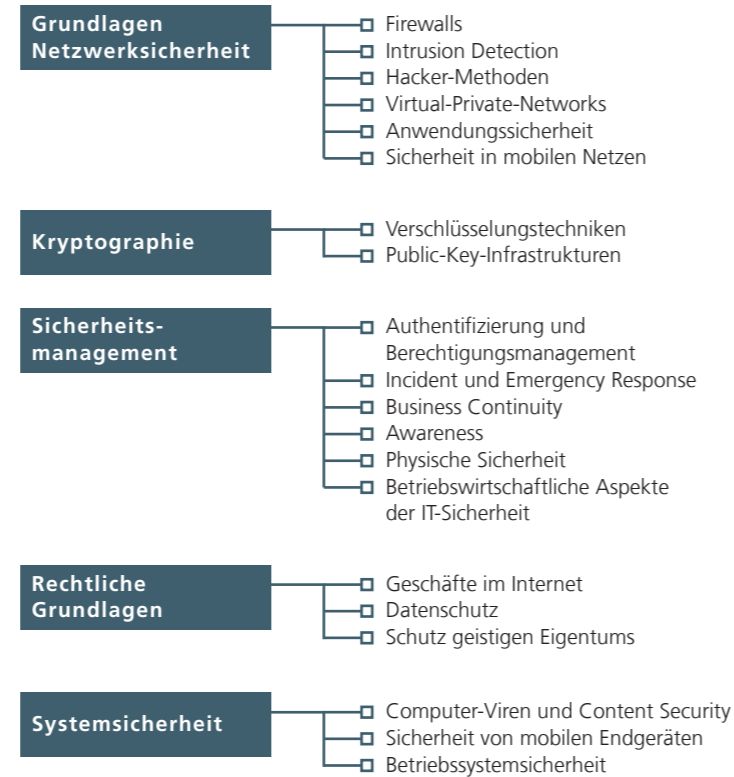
Grundlagen Netzwerksicherheit

Firewalls
Intrusion Detection
Hacker-Methoden
Virtual-Private-Networks
Anwendungssicherheit
Sicherheit in mobilen Netzen

Kryptographie

Verschlüsselungstechniken
Public-Key-Infrastrukturen

Sicherheitsmanagement

Authentifizierung und Berechtigungsmanagement
Incident und Emergency Response
Business Continuity
Awareness
Physische Sicherheit
Betriebswirtschaftliche Aspekte der IT-Sicherheit

Rechtliche Grundlagen

Geschäfte im Internet
Datenschutz
Schutz geistigen Eigentums

Systemsicherheit

Computer-Viren und Content Security
Sicherheit von mobilen Endgeräten
Betriebssystemsicherheit